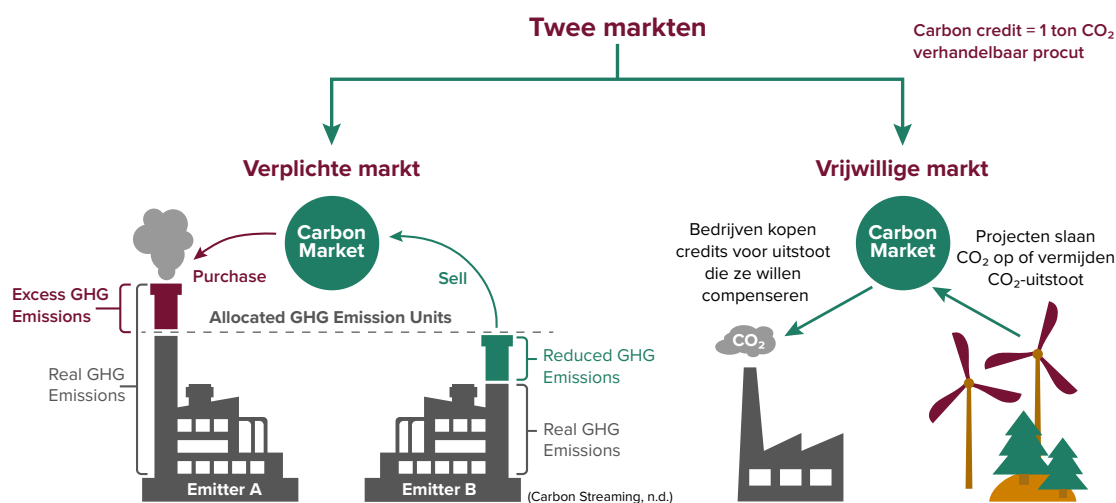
Twee markten

Carbon credit = 1 ton $CO_2$ verhandelbaar procut

Verplichte markt

Carbon Market

Purchase

Sell

Excess GHG Emissions

Allocated GHG Emission Units

Reduced GHG Emissions

Real GHG Emissions

Real GHG Emissions

Emitter A

Emitter B

(Carbon Streaming, n.d.)

Vrijwillige markt

Bedrijven kopen credits voor uitstoot die ze willen compenseren

Carbon Market

Projecten slaan $CO_2$ op of vermijden $CO_2$-uitstoot

$CO_2$